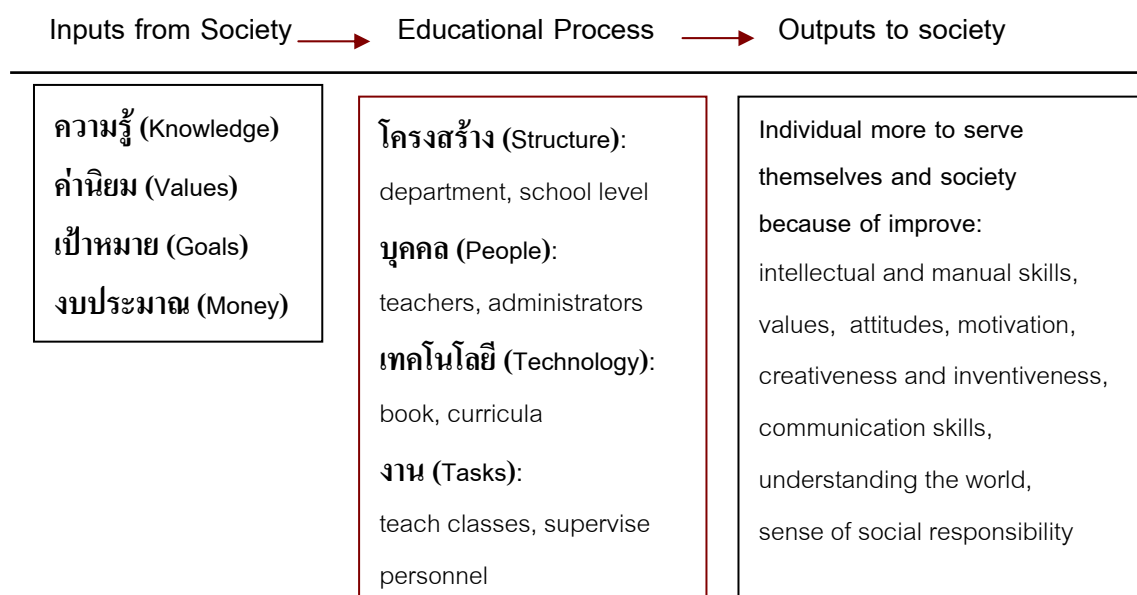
Inputs from Society Educational Process Outputs to society

ความรู้ (Knowledge)
ค่านิยม (Values)
เป้าหมาย (Goals)
งบประมาณ (Money)

โครงสร้าง (Structure):
department, school level
บุคคล (People):
teachers, administrators
เทคโนโลยี (Technology):
book, curricula
งาน (Tasks):
teach classes, supervise personnel

Individual more to serve themselves and society because of improve:
intellectual and manual skills,
values, attitudes, motivation,
creativeness and inventiveness,
communication skills,
understanding the world,
sense of social responsibility